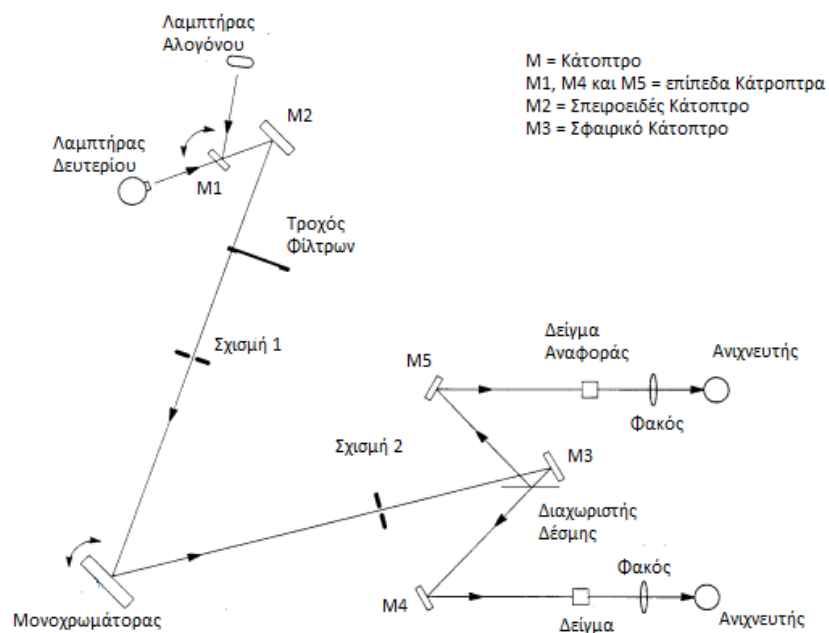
Λαμπτήρας Αλογόνου

M = Κάτοπτρο
M1, M4 και M5 = επίπεδα Κάτροπτρα
M2 = Σπειροειδές Κάτοπτρο
M3 = Σφαιρικό Κάτοπτρο

M2

Λαμπτήρας Δευτερίου

M1

Τροχός Φίλτρων

Σχισμή 1

Δείγμα Αναφοράς

M5

Ανιχνευτής

Φακός

Σχισμή 2

M3

Διαχωριστής Δέσμης

Φακός

M4

Ανιχνευτής

Δείγμα

Μονοχρωμάτορας